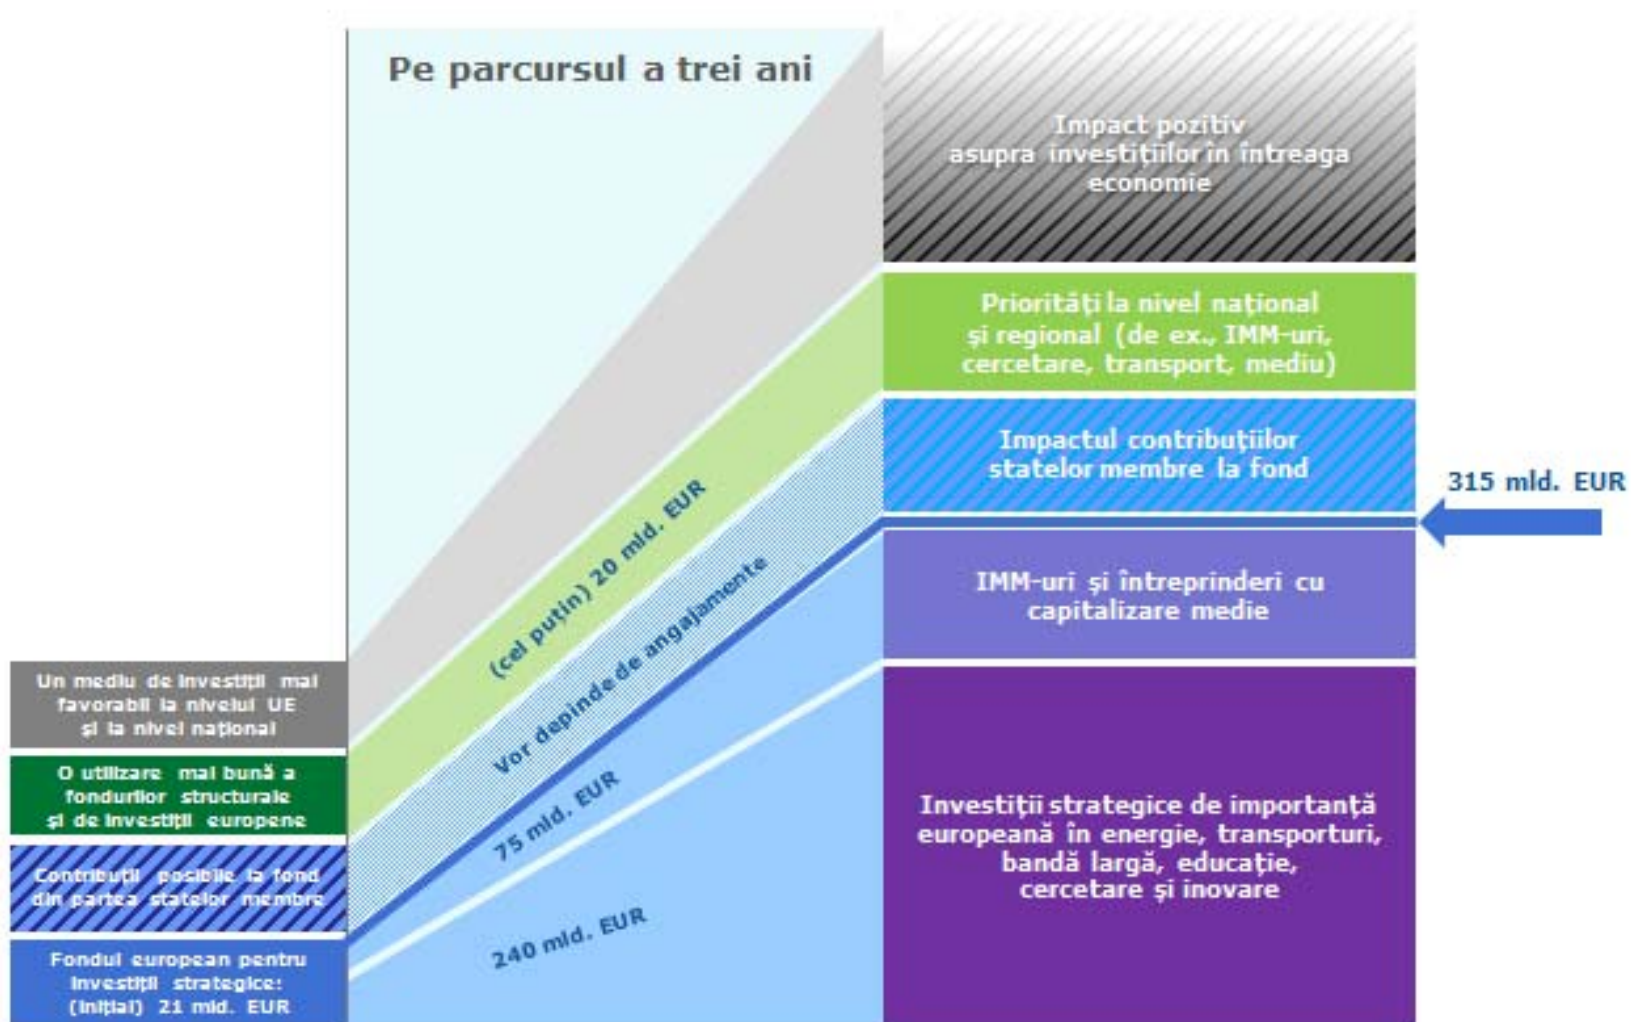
Pe parcursul a trei ani

Impact pozitiv asupra investițiilor în întreaga economie

Priorități la nivel național și regional (de ex., IMM-uri, cercetare, transport, mediu)

Impactul contribuțiilor statelor membre la fond

315 mld. EUR

IMM-uri și întreprinderi cu capitalizare medie

Investiții strategice de importanță europeană în energie, transporturi, bandă largă, educație, cercetare și inovare

(cel puțin) 20 mld. EUR

Vor depinde de angajamente

75 mld. EUR

240 mld. EUR

Un mediu de investiții mai favorabil la nivelul UE și la nivel național

O utilizare mai bună a fondurilor structurale și de investiții europene

Contribuții posibile la fond din partea statelor membre

Fondul european pentru investiții strategice: (inițial) 21 mld. EUR